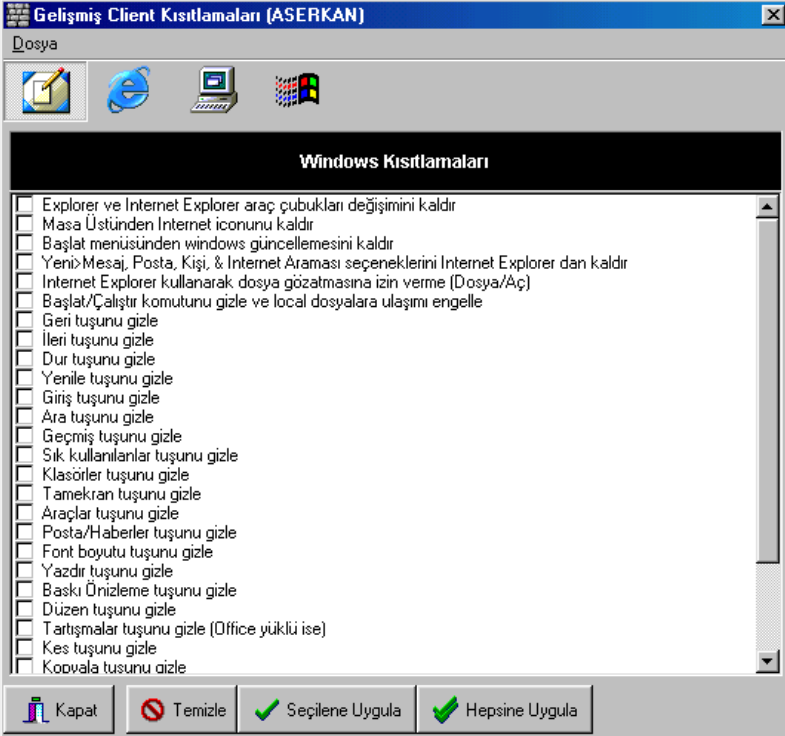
Gelişmiş Client Kısıtlamaları (ASERKAN)

Dosya

Windows Kısıtlamaları

Explorer ve Internet Explorer araç çubukları değişimini kaldır
Masa Üstünden Internet iconunu kaldır
Başlat menüsünden windows güncellemesini kaldır
Yeni>Mesaj, Posta, Kişi, & Internet Araması seçeneklerini Internet Explorer dan kaldır
Internet Explorer kullanarak dosya gözatmasına izin verme (Dosya/Aç)
Başlat/Çalıştır komutunu gizle ve local dosyalara ulaşımı engelle
Geri tuşunu gizle
İleri tuşunu gizle
Dur tuşunu gizle
Yenile tuşunu gizle
Giriş tuşunu gizle
Ara tuşunu gizle
Geçmiş tuşunu gizle
Sık kullanılanlar tuşunu gizle
Klasörler tuşunu gizle
Tamekran tuşunu gizle
Araçlar tuşunu gizle
Posta/Haberler tuşunu gizle
Font boyutu tuşunu gizle
Yazdır tuşunu gizle
Baskı Önizleme tuşunu gizle
Düzen tuşunu gizle
Tartışmalar tuşunu gizle (Office yüklü ise)
Kes tuşunu gizle
Kopyala tuşunu gizle

Kapat
Temizle
Seçilene Uygula
Hepsine Uygula